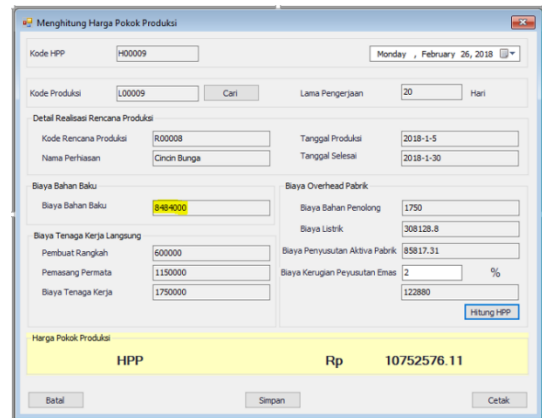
Menghitung Harga Pokok Produksi

Kode HPP H00009

Monday , February 26, 2018

Kode Produksi L00009 Cari

Lama Pengerjaan 20 Hari

Detail Realisasi Rencana Produksi

Kode Rencana Produksi R00008

Tanggal Produksi 2018-1-5

Nama Perhiasan Cincin Bunga

Tanggal Selesai 2018-1-30

Biaya Bahan Baku

Biaya Bahan Baku 8484000

Biaya Overhead Pabrik

Biaya Bahan Penolong 1750

Biaya Listrik 308128.8

Biaya Tenaga Kerja Langsung

Pembuat Rangkah 600000

Biaya Penyusutan Aktiva Pabrik 85817.31

Pemasang Permata 1150000

Biaya Kerugian Peyusutan Emas 2 %

Biaya Tenaga Kerja 1750000

122880

Hitung HPP

Harga Pokok Produksi

HPP Rp 10752576.11

Batal

Simpan

Cetak